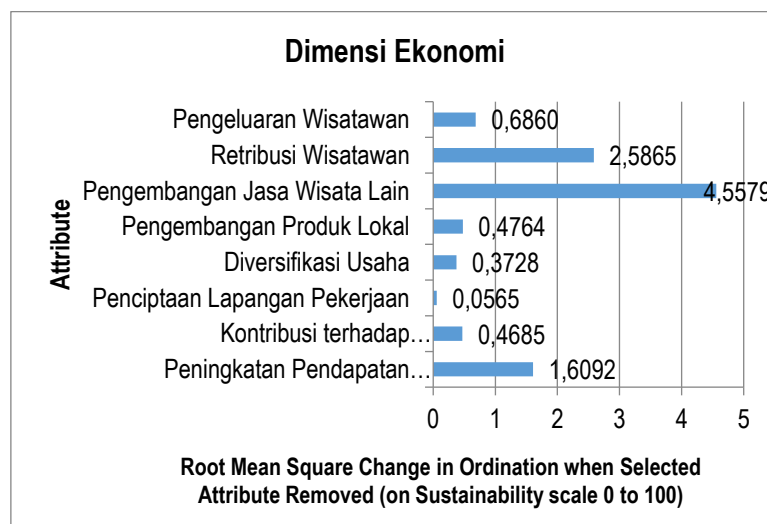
Dimensi Ekonomi

Attribute

Pengeluaran Wisatawan 0,6860
Retribusi Wisatawan 2,5865
Pengembangan Jasa Wisata Lain 4,5579
Pengembangan Produk Lokal 0,4764
Diversifikasi Usaha 0,3728
Penciptaan Lapangan Pekerjaan 0,0565
Kontribusi terhadap… 0,4685
Peningkatan Pendapatan… 1,6092

0 1 2 3 4 5

Root Mean Square Change in Ordination when Selected Attribute Removed (on Sustainability scale 0 to 100)